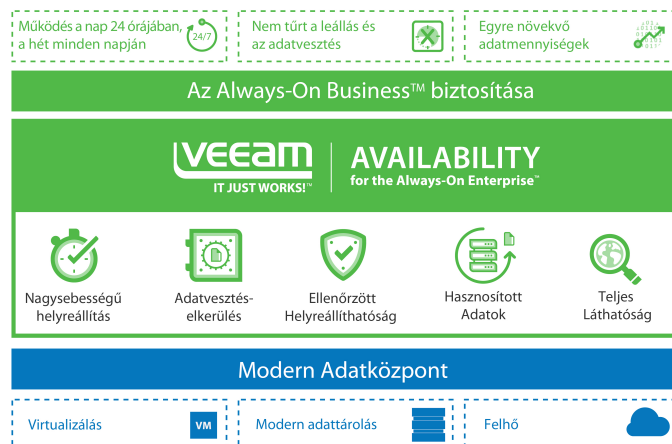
Működés a nap 24 órájában, a hét minden napján

24/7

Nem tűrt a leállás és az adatvesztés

Egyre növekvő adatmennyiségek

Az Always-On Business™ biztosítása

VEEAM
IT JUST WORKS!™

AVAILABILITY
for the Always-On Enterprise™

Nagysebességű helyreállítás

Adatvesztés-elkerülés

Ellenőrzött Helyreállíthatóság

Hasznosított Adatok

Teljes Láthatóság

Modern Adatközpont

Virtualizálás

VM

Modern adattárolás

Felhő